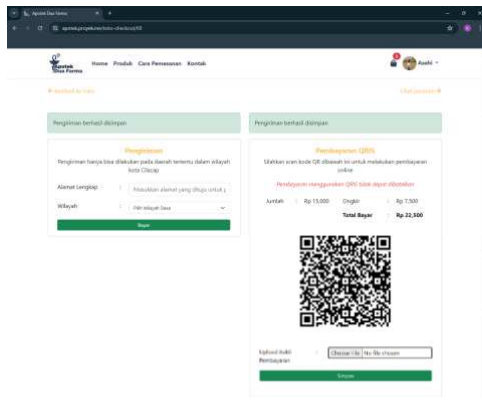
Apotek Dua Farma

Apotek Dua Farma

Home Produk Cara Pemesanan Kontak

Ayahi

← Kembali ke cara

Lihat pesanan →

Pengiriman berhasil disimpan

Pengiriman

Pengiriman hanya bisa dilakukan pada daerah tertentu dalam wilayah kota Cilacap

Alamat Lengkap :

Masukkan alamat yang dituju untuk p

Wilayah :

Pilih wilayah Desa

Bayar

Pengiriman berhasil disimpan

Pembayaran QRIS

Silahkan scan kode QR dibawah ini untuk melakukan pembayaran online

Pembayaran menggunakan QRIS tidak dapat dibatalkan

Jumlah : Rp 15,000 Ongkir : Rp 7,500

Total Bayar : Rp 22,500

Upload Bukti Pembayaran :

Choose File No file chosen

Simpan